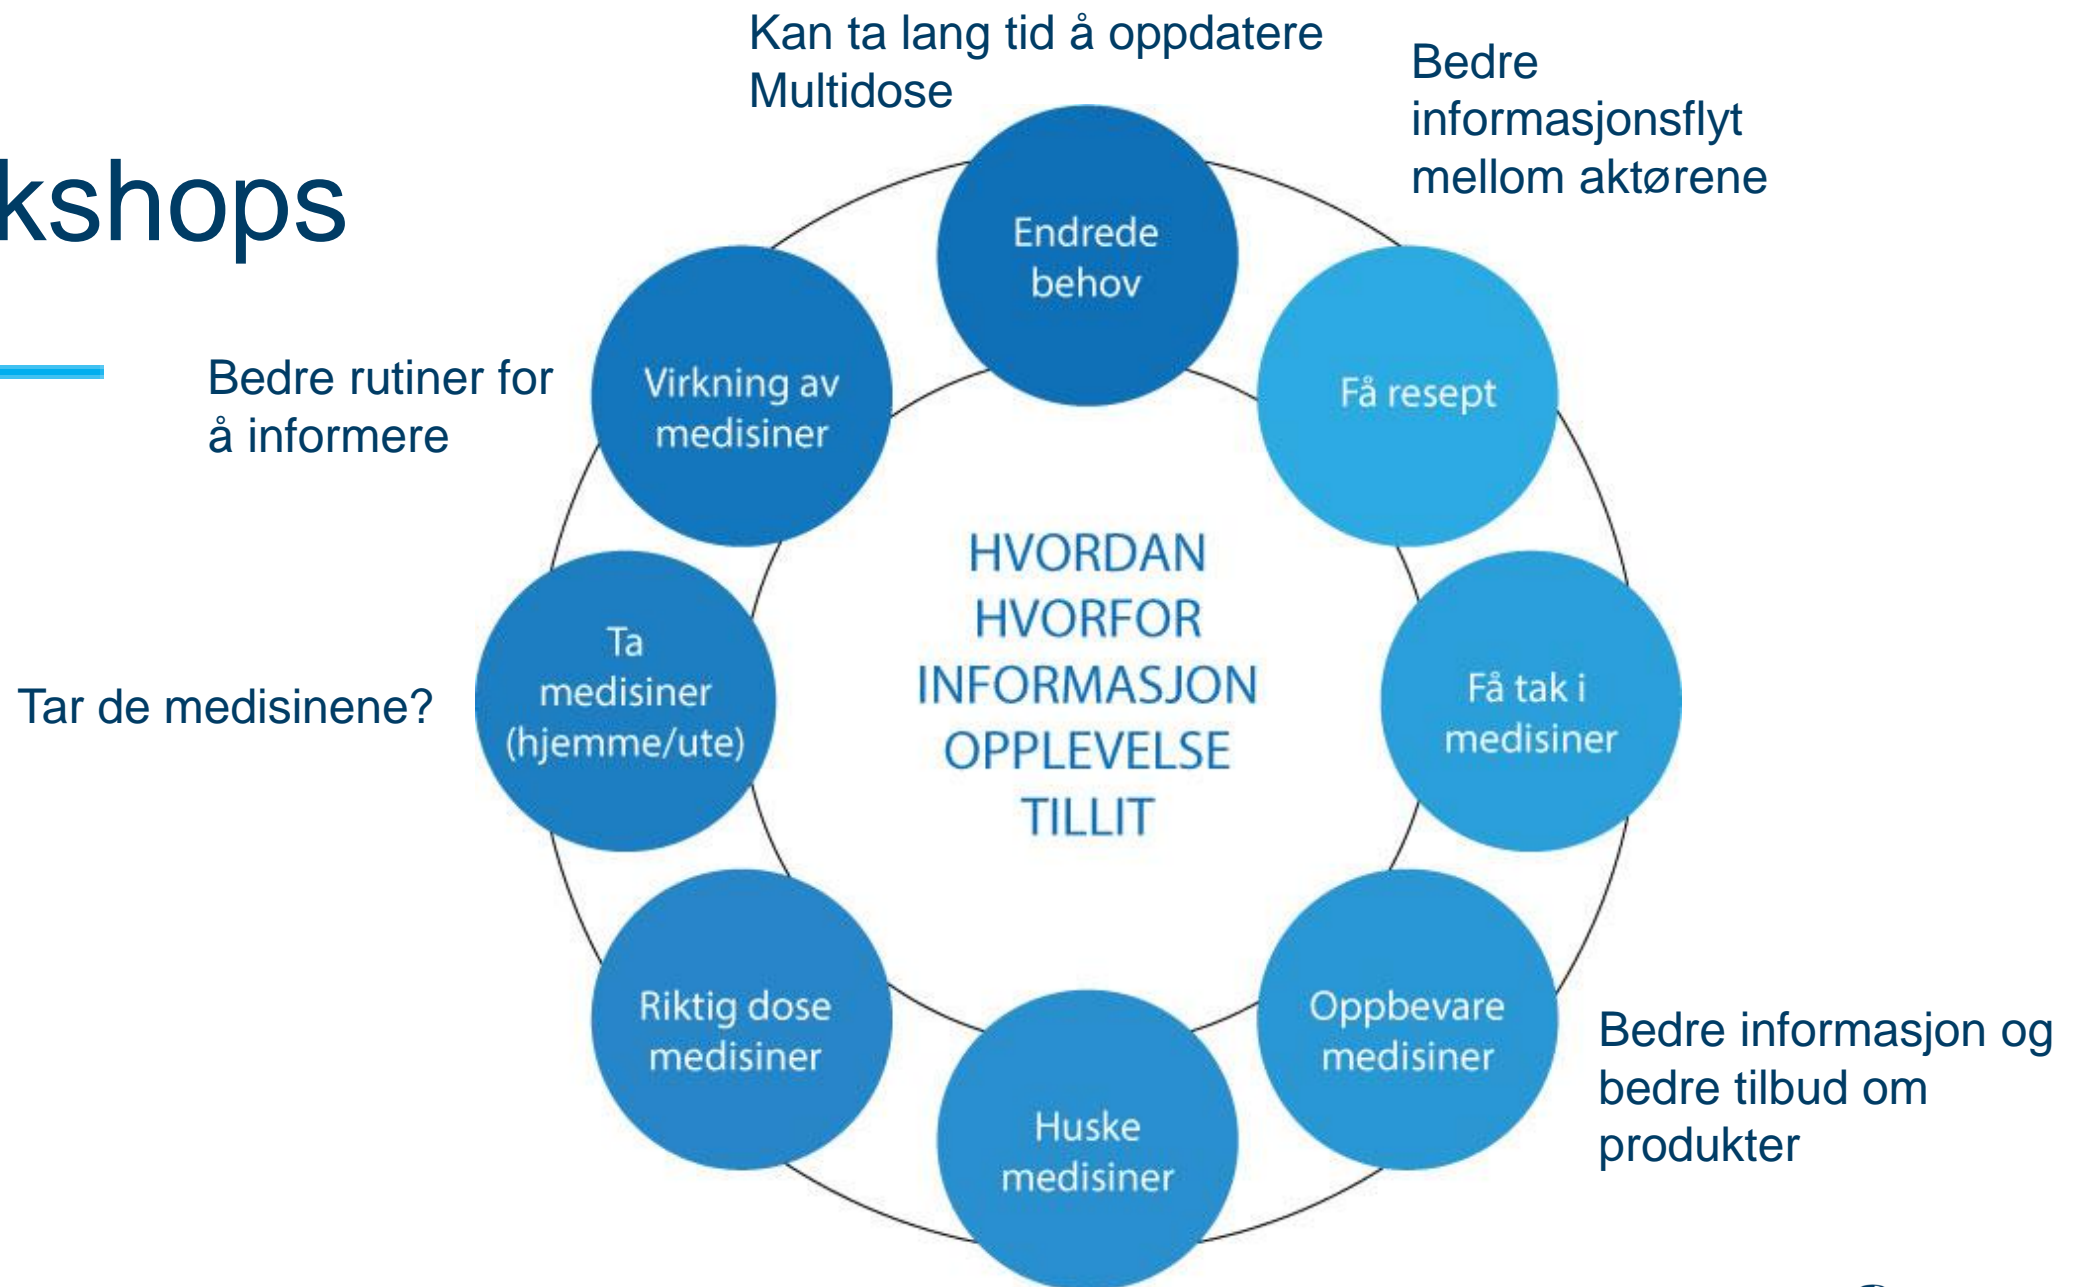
kshops

Kan ta lang tid å oppdatere Multidose

Bedre informasjonsflyt mellom aktørene

Bedre rutiner for å informere

Tar de medisinene?

Bedre informasjon og bedre tilbud om produkter

Endrede behov

Få resept

Få tak i medisiner

Oppbevare medisiner

Huske medisiner

Riktig dose medisiner

Ta medisiner (hjemme/ute)

Virkning av medisiner

HVORDAN
HVORFOR
INFORMASJON
OPPLEVELSE
TILLIT